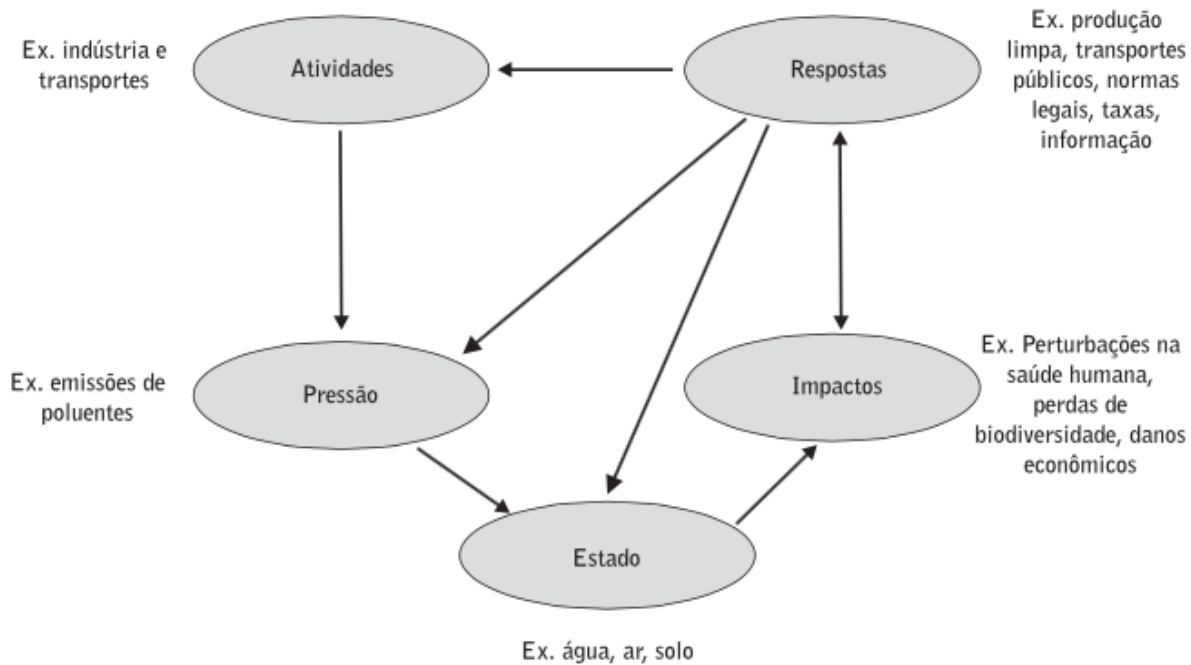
Ex. indústria e transportes

Atividades

Respostas

Ex. produção limpa, transportes públicos, normas legais, taxas, informação

Ex. emissões de poluentes

Pressão

Impactos

Ex. Perturbações na saúde humana, perdas de biodiversidade, danos econômicos

Estado

Ex. água, ar, solo